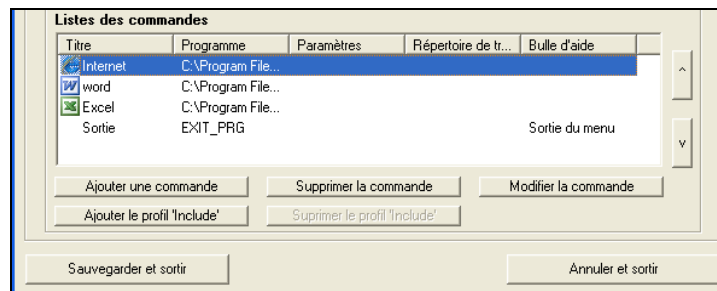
Listes des commandes

| Titre | Programme | Paramètres | Répertoire de tr... | Bulle d'aide |
|---|---|---|---|---|
| Internet | C:\Program File... | | | |
| word | C:\Program File... | | | |
| Excel | C:\Program File... | | | |
| Sortie | EXIT_PRG | | | Sortie du menu |

^

v

Ajouter une commande

Supprimer la commande

Modifier la commande

Ajouter le profil 'Include'

Suprimer le profil 'Include'

Sauvegarder et sortir

Annuler et sortir